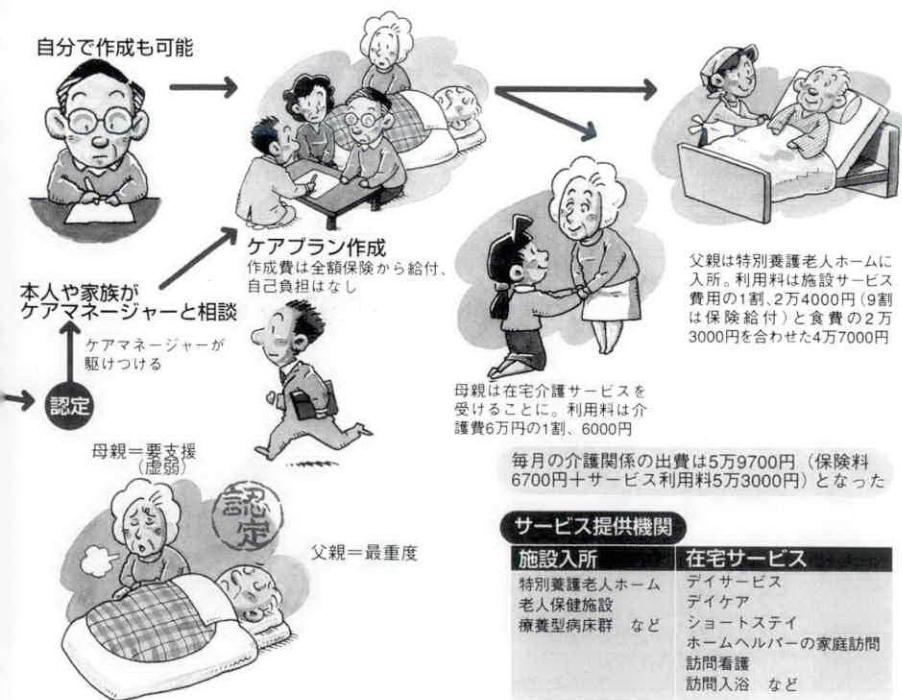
自分で作成も可能

ケアプラン作成
作成費は全額保険から給付、自己負担はなし

本人や家族がケアマネージャーと相談

ケアマネージャーが駆けつける

認定

母親＝要支援（虚弱）

認定

父親＝最重度

父親は特別養護老人ホームに入所。利用料は施設サービス費用の1割、2万4000円（9割は保険給付）と食費の2万3000円を合わせた4万7000円

母親は在宅介護サービスを受けることに。利用料は介護費6万円の1割、6000円

毎月の介護関係の出費は5万9700円（保険料6700円＋サービス利用料5万3000円）となった

サービス提供機関

| 施設入所 | 在宅サービス |
|---|---|
| 特別養護老人ホーム<br>老人保健施設<br>療養型病床群　など | デイサービス<br>デイケア<br>ショートステイ<br>ホームヘルパーの家庭訪問<br>訪問看護<br>訪問入浴　など |